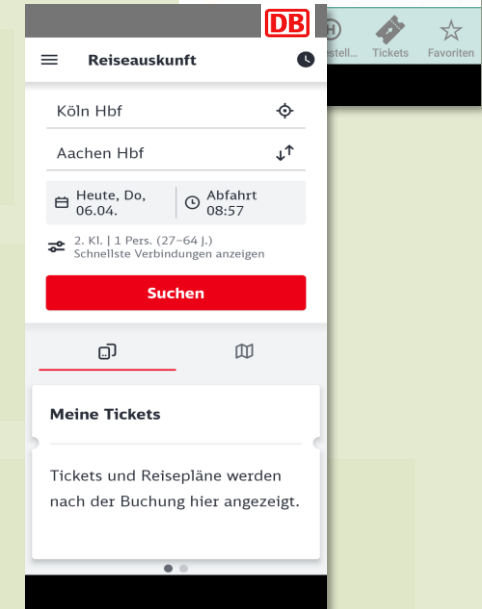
DB

Reiseauskunft

Köln Hbf

Aachen Hbf

Heute, Do, 06.04.

Abfahrt 08:57

2. Kl. | 1 Pers. (27–64 J.)
Schnellste Verbindungen anzeigen

Suchen

Meine Tickets

Tickets und Reisepläne werden nach der Buchung hier angezeigt.

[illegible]stell... Tickets Favoriten